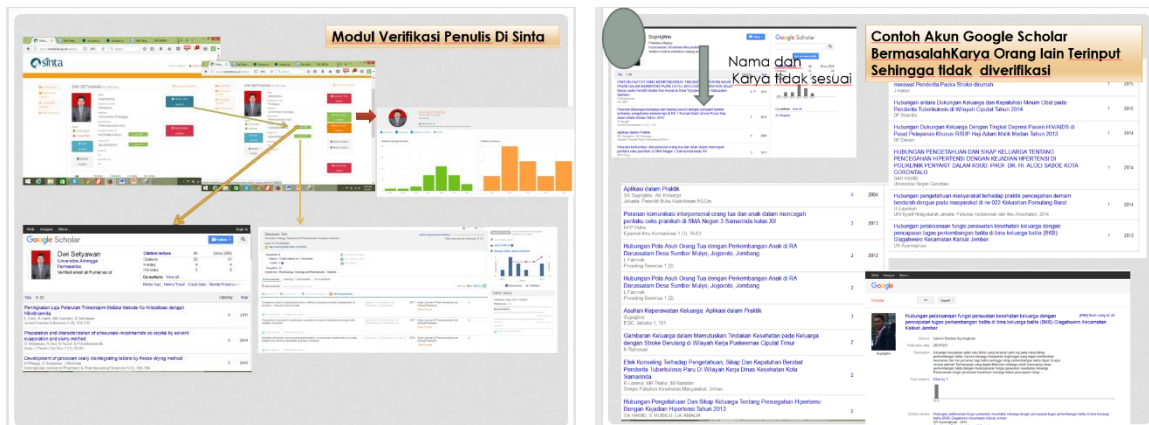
Modul Verifikasi Penulis Di Sinta

sinta

Google Scholar

Dwi Setyawan
Universitas Airlangga
Farmasetika

Peningkatan Laju Pelarutan Trimetoprim Melalui Metode Ko-Kristalisasi dengan Nikotinamida

Preparation and characterization of artesunate-nicotinamide co-crystal by solvent evaporation and slurry method

Development of piroxicam orally disintegrating tablets by freeze drying method

Contoh Akun Google Scholar BermasalahKarya Orang lain Terinput Sehingga tidak diverifikasi

Nama dan Karya tidak sesuai

Google Scholar

Suprapto

Hubungan antara Dukungan Keluarga dan Kepatuhan Minum Obat pada Penderita Tuberkulosis di Wilayah Ciputat Tahun 2014

Hubungan Dukungan Keluarga Dengan Tingkat Depresi Pasien HIV/AIDS di Pusat Pelayanan Khusus RSUP Haji Adam Malik Medan Tahun 2013

HUBUNGAN PENGETAHUAN DAN SIKAP KELUARGA TENTANG PENCEGAHAN HIPERTENSI DENGAN KEJADIAN HIPERTENSI DI POLIKLINIK PENYAKIT DALAM RSUD. PROF. DR. H. ALOEI SABOE KOTA GORONTALO

Hubungan pengetahuan masyarakat terhadap praktik pencegahan demam berdarah dengue pada masyarakat di rw 022 Kelurahan Pamulang Barat

Hubungan pelaksanaan fungsi perawatan kesehatan keluarga dengan pencapaian tugas perkembangan balita di bina keluarga balita (BKB) Glagahwero Kecamatan Kalisat Jember

Aplikasi dalam Praktik

Peranan komunikasi interpersonal orang tua dan anak dalam mencegah perilaku seks pranikah di SMA Negeri 3 Samarinda kelas XII

Hubungan Pola Asuh Orang Tua dengan Perkembangan Anak di RA Darussalam Desa Sumber Mulyo, Jogoroto, Jombang

Asuhan Keperawatan Keluarga: Aplikasi dalam Praktik

Gambaran Keluarga dalam Memutuskan Tindakan Kesehatan pada Keluarga dengan Stroke Berulang di Wilayah Kerja Puskesmas Ciputat Timur

Efek Konseling Terhadap Pengetahuan, Sikap Dan Kepatuhan Berobat Penderita Tuberkulosis Paru Di Wilayah Kerja Dinas Kesehatan Kota Samarinda

Hubungan Pengetahuan Dan Sikap Keluarga Tentang Pencegahan Hipertensi Dengan Kejadian Hipertensi Tahun 2013

Google

Hubungan pelaksanaan fungsi perawatan kesehatan keluarga dengan pencapaian tugas perkembangan balita di bina keluarga balita (BKB) Glagahwero Kecamatan Kalisat Jember